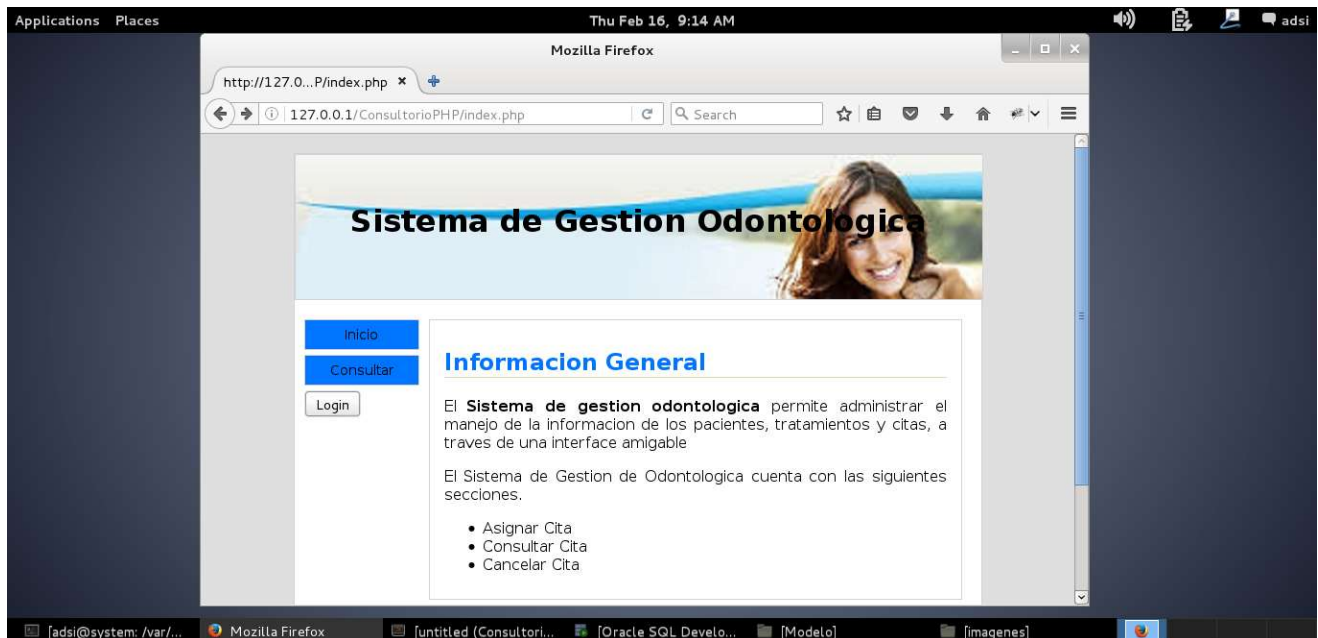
Applications Places

Thu Feb 16, 9:14 AM

adsi

Mozilla Firefox

http://127.0...P/index.php ×

127.0.0.1/ConsultorioPHP/index.php

Search

Sistema de Gestion Odontologica

Inicio

Consultar

Login

Informacion General

El **Sistema de gestion odontologica** permite administrar el manejo de la informacion de los pacientes, tratamientos y citas, a traves de una interface amigable

El Sistema de Gestion de Odontologica cuenta con las siguientes secciones.

• Asignar Cita
• Consultar Cita
• Cancelar Cita

[adsi@system: /var/...

Mozilla Firefox

[untitled (Consultori...

[Oracle SQL Develo...

[Modelo]

[imagenes]